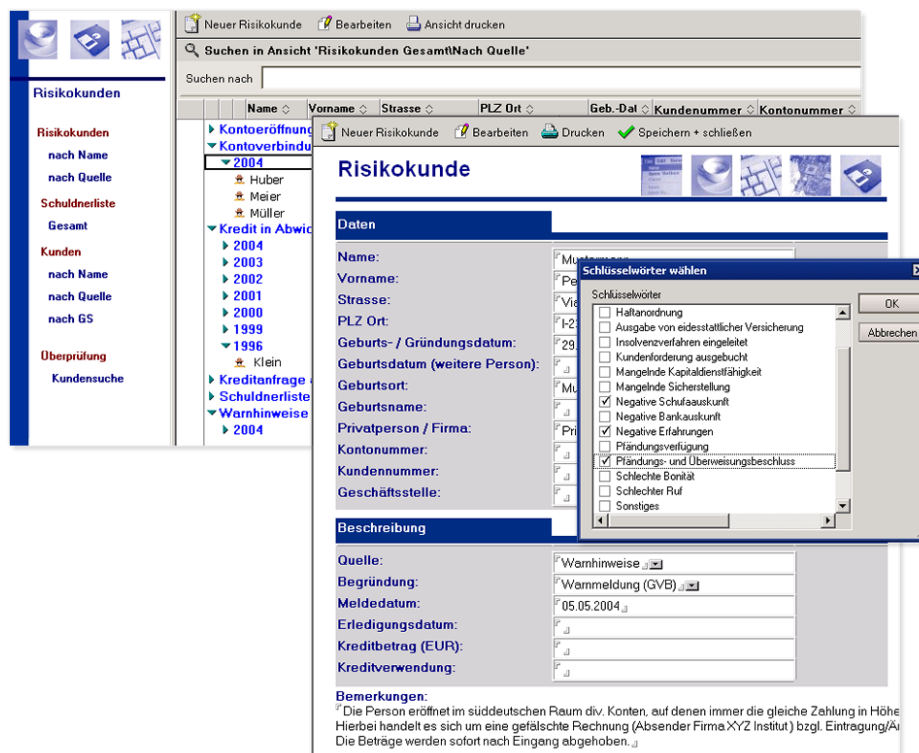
Neuer Risikokunde Bearbeiten Ansicht drucken

Suchen in Ansicht 'Risikokunden Gesamt\Nach Quelle'

Suchen nach

Name Vorname Strasse PLZ Ort Geb.-Dat Kundennummer Kontonummer

Risikokunden

Risikokunden

nach Name

nach Quelle

Schuldnerliste

Gesamt

Kunden

nach Name

nach Quelle

nach GS

Überprüfung

Kundensuche

Kontoeröffnung

Kontoverbindu

2004

Huber

Meier

Müller

Kredit in Abwic

2004

2003

2002

2001

2000

1999

1996

Klein

Kreditanfrage

Schuldnerliste

Warnhinweise

2004

Neuer Risikokunde Bearbeiten Drucken Speichern + schließen

Risikokunde

Daten

Name: Mustermann

Vorname: Pe

Strasse: Via

PLZ Ort: I-2

Geburts- / Gründungsdatum: 29.

Geburtsdatum (weitere Person):

Geburtsort: Mu

Geburtsname:

Privatperson / Firma: Pri

Kontonummer:

Kundennummer:

Geschäftsstelle:

Beschreibung

Quelle: Warnhinweise

Begründung: Warnmeldung (GVB)

Meldedatum: 05.05.2004

Erledigungsdatum:

Kreditbetrag (EUR):

Kreditverwendung:

Bemerkungen:

Die Person eröffnet im süddeutschen Raum div. Konten, auf denen immer die gleiche Zahlung in Höhe Hierbei handelt es sich um eine gefälschte Rechnung (Absender Firma XYZ Institut) bzgl. Eintragung/A Die Beträge werden sofort nach Eingang abgehoben.

Schlüsselwörter wählen

Schlüsselwörter

Haftanordnung

Ausgabe von eidesstattlicher Versicherung

Insolvenzverfahren eingeleitet

Kundenforderung ausgebucht

Mangelnde Kapitaldienstfähigkeit

Mangelnde Sicherstellung

Negative Schufaauskunft

Negative Bankauskunft

Negative Erfahrungen

Pfändungsverfügung

Pfändungs- und Überweisungsbeschluss

Schlechte Bonität

Schlechter Ruf

Sonstiges

OK

Abbrechen